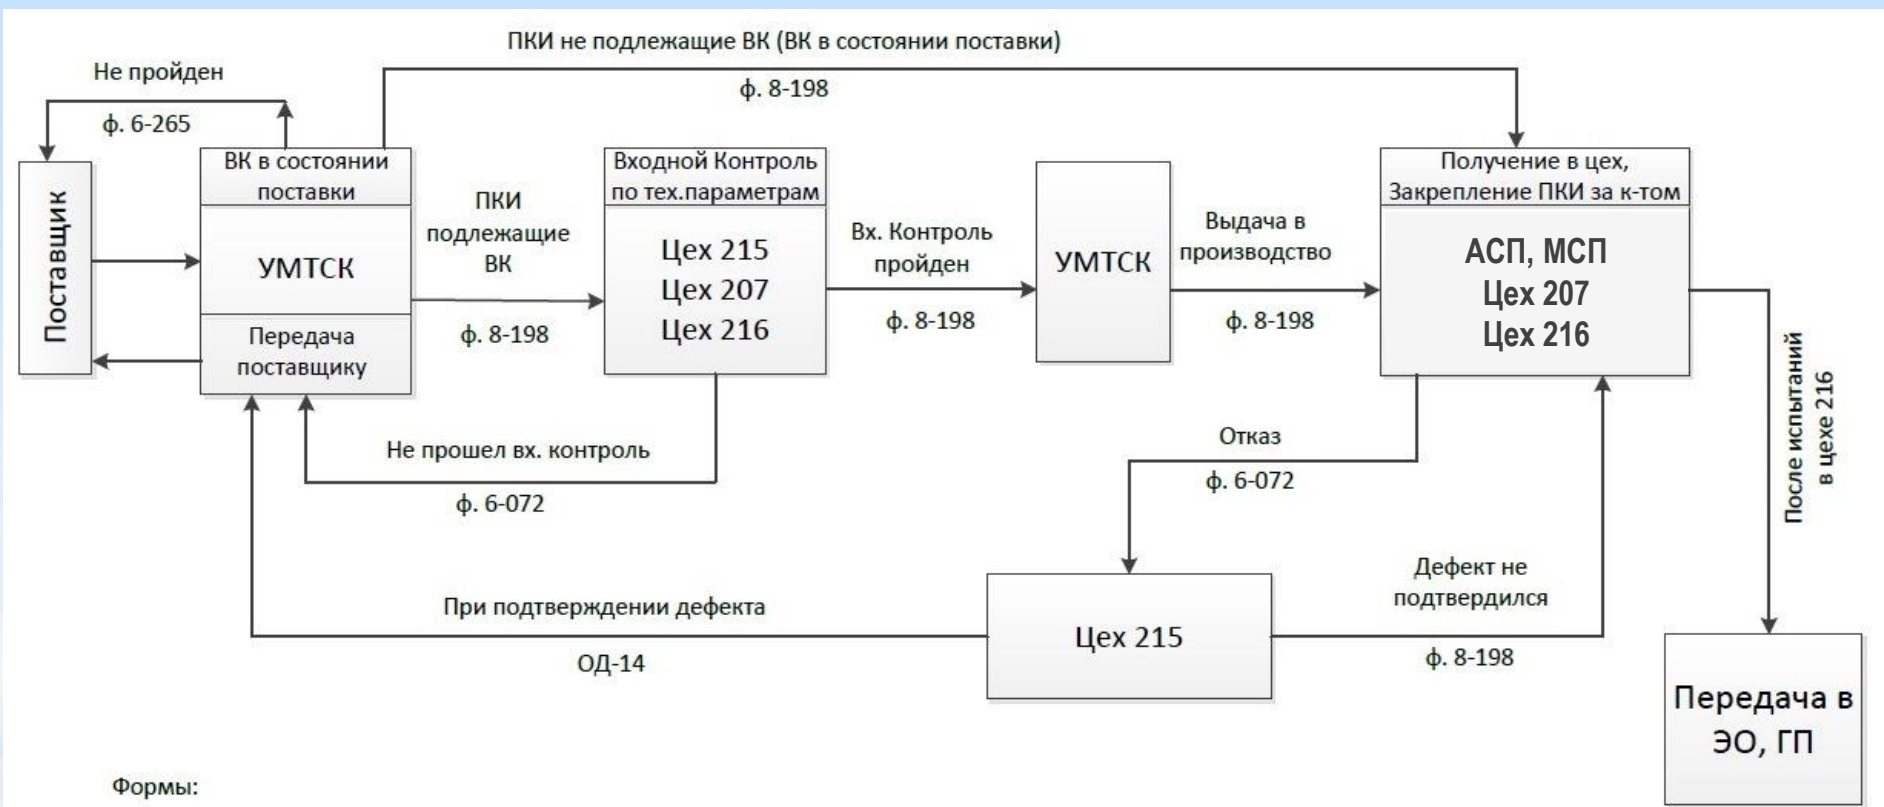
ПКИ не подлежащие ВК (ВК в состоянии поставки)

ф. 8-198

Не пройден

ф. 6-265

Поставщик

ВК в состоянии поставки

УМТСК

Передача поставщику

ПКИ подлежащие ВК

ф. 8-198

Входной Контроль по тех.параметрам

Цех 215
Цех 207
Цех 216

Вх. Контроль пройден

ф. 8-198

УМТСК

Выдача в производство

ф. 8-198

Получение в цех, Закрепление ПКИ за к-том

АСП, МСП
Цех 207
Цех 216

После испытаний в цехе 216

Не прошел вх. контроль

ф. 6-072

Отказ

ф. 6-072

При подтверждении дефекта

ОД-14

Цех 215

Дефект не подтвердился

ф. 8-198

Передача в ЭО, ГП

Формы: